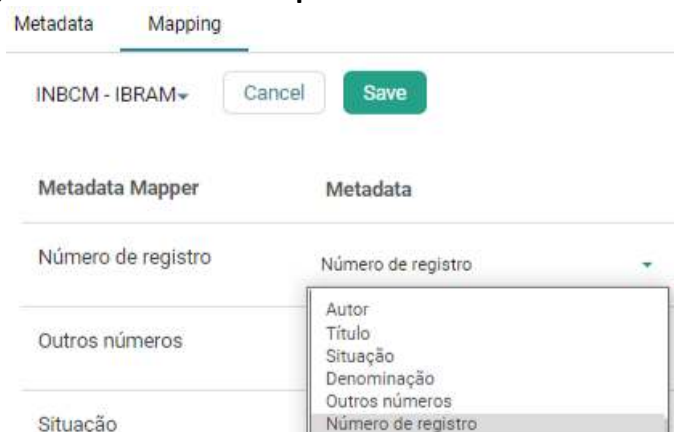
Metadata Mapping

INBCM - IBRAM Cancel Save

| Metadata Mapper | Metadata |
|---|---|
| Número de registro | Número de registro |
| Outros números | |
| Situação | |

Autor
Título
Situação
Denominação
Outros números
Número de registro